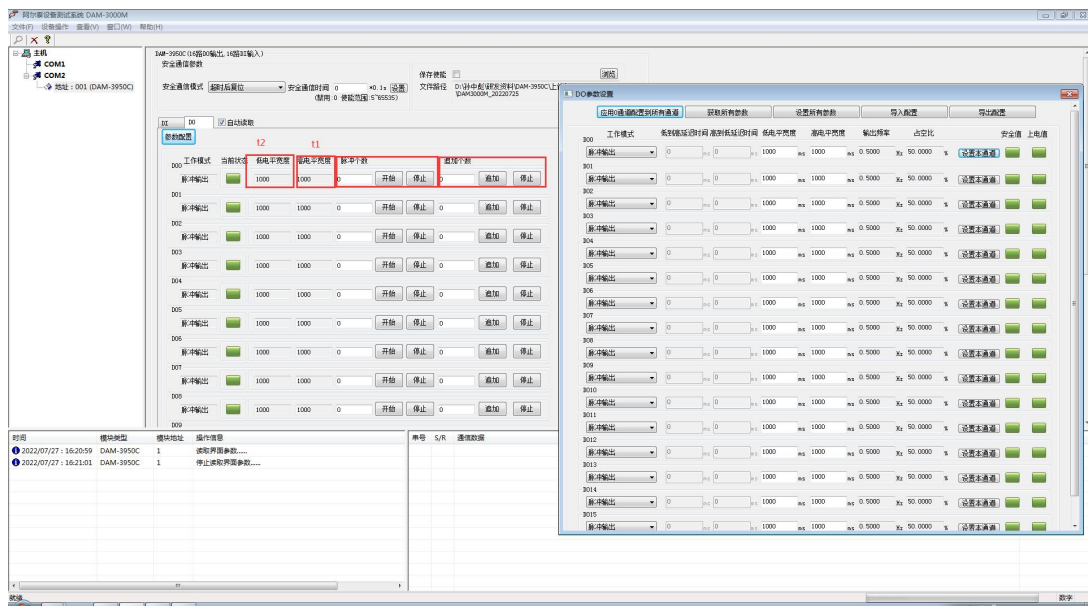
阿尔泰设备测试系统 DAM-3000M
文件(F) 设备操作 查看(V) 窗口(W) 帮助(H)

主机
COM1
COM2
地址：001 (DAM-3950C)

DAM-3950C(16路DO输出,16路DI输入)
安全通信参数
安全通信模式 超时后复位 安全通信时间 0 ×0.1s 设置 (禁用 0 使能范围 5~65535)
保存使能
文件路径 D:\孙中彪\研发资料\DAM-3950C\上位机\DAM3000M_20220725
浏览

DI DO 自动读取
参数配置
t2 t1
工作模式 当前状态 低电平宽度 高电平宽度 脉冲个数 追加个数

| | 工作模式 | 低电平宽度 | 高电平宽度 | 脉冲个数 | | | 追加个数 | | |
|---|---|---|---|---|---|---|---|---|---|
| DO0 | 脉冲输出 | 1000 | 1000 | 0 | 开始 | 停止 | 0 | 追加 | 停止 |
| DO1 | 脉冲输出 | 1000 | 1000 | 0 | 开始 | 停止 | 0 | 追加 | 停止 |
| DO2 | 脉冲输出 | 1000 | 1000 | 0 | 开始 | 停止 | 0 | 追加 | 停止 |
| DO3 | 脉冲输出 | 1000 | 1000 | 0 | 开始 | 停止 | 0 | 追加 | 停止 |
| DO4 | 脉冲输出 | 1000 | 1000 | 0 | 开始 | 停止 | 0 | 追加 | 停止 |
| DO5 | 脉冲输出 | 1000 | 1000 | 0 | 开始 | 停止 | 0 | 追加 | 停止 |
| DO6 | 脉冲输出 | 1000 | 1000 | 0 | 开始 | 停止 | 0 | 追加 | 停止 |
| DO7 | 脉冲输出 | 1000 | 1000 | 0 | 开始 | 停止 | 0 | 追加 | 停止 |
| DO8 | 脉冲输出 | 1000 | 1000 | 0 | 开始 | 停止 | 0 | 追加 | 停止 |
| DO9 | | | | | | | | | |

| 时间 | 模块类型 | 模块地址 | 操作信息 |
|---|---|---|---|
| 2022/07/27 : 16:20:59 | DAM-3950C | 1 | 读取界面参数...... |
| 2022/07/27 : 16:21:01 | DAM-3950C | 1 | 停止读取界面参数...... |

串号 S/R 通信数据

DO参数设置
应用0通道配置到所有通道 获取所有参数 设置所有参数 导入配置 导出配置

| | 工作模式 | 低到高延时时间 | 高到低延时时间 | 低电平宽度 | 高电平宽度 | 输出频率 | 占空比 | | 安全值 | 上电值 |
|---|---|---|---|---|---|---|---|---|---|---|
| DO0 | 脉冲输出 | 0 ms | 0 ms | 1000 ms | 1000 ms | 0.5000 Hz | 50.0000 % | 设置本通道 | | |
| DO1 | 脉冲输出 | 0 ms | 0 ms | 1000 ms | 1000 ms | 0.5000 Hz | 50.0000 % | 设置本通道 | | |
| DO2 | 脉冲输出 | 0 ms | 0 ms | 1000 ms | 1000 ms | 0.5000 Hz | 50.0000 % | 设置本通道 | | |
| DO3 | 脉冲输出 | 0 ms | 0 ms | 1000 ms | 1000 ms | 0.5000 Hz | 50.0000 % | 设置本通道 | | |
| DO4 | 脉冲输出 | 0 ms | 0 ms | 1000 ms | 1000 ms | 0.5000 Hz | 50.0000 % | 设置本通道 | | |
| DO5 | 脉冲输出 | 0 ms | 0 ms | 1000 ms | 1000 ms | 0.5000 Hz | 50.0000 % | 设置本通道 | | |
| DO6 | 脉冲输出 | 0 ms | 0 ms | 1000 ms | 1000 ms | 0.5000 Hz | 50.0000 % | 设置本通道 | | |
| DO7 | 脉冲输出 | 0 ms | 0 ms | 1000 ms | 1000 ms | 0.5000 Hz | 50.0000 % | 设置本通道 | | |
| DO8 | 脉冲输出 | 0 ms | 0 ms | 1000 ms | 1000 ms | 0.5000 Hz | 50.0000 % | 设置本通道 | | |
| DO9 | 脉冲输出 | 0 ms | 0 ms | 1000 ms | 1000 ms | 0.5000 Hz | 50.0000 % | 设置本通道 | | |
| DO10 | 脉冲输出 | 0 ms | 0 ms | 1000 ms | 1000 ms | 0.5000 Hz | 50.0000 % | 设置本通道 | | |
| DO11 | 脉冲输出 | 0 ms | 0 ms | 1000 ms | 1000 ms | 0.5000 Hz | 50.0000 % | 设置本通道 | | |
| DO12 | 脉冲输出 | 0 ms | 0 ms | 1000 ms | 1000 ms | 0.5000 Hz | 50.0000 % | 设置本通道 | | |
| DO13 | 脉冲输出 | 0 ms | 0 ms | 1000 ms | 1000 ms | 0.5000 Hz | 50.0000 % | 设置本通道 | | |
| DO14 | 脉冲输出 | 0 ms | 0 ms | 1000 ms | 1000 ms | 0.5000 Hz | 50.0000 % | 设置本通道 | | |
| DO15 | 脉冲输出 | 0 ms | 0 ms | 1000 ms | 1000 ms | 0.5000 Hz | 50.0000 % | 设置本通道 | | |

就绪
数字